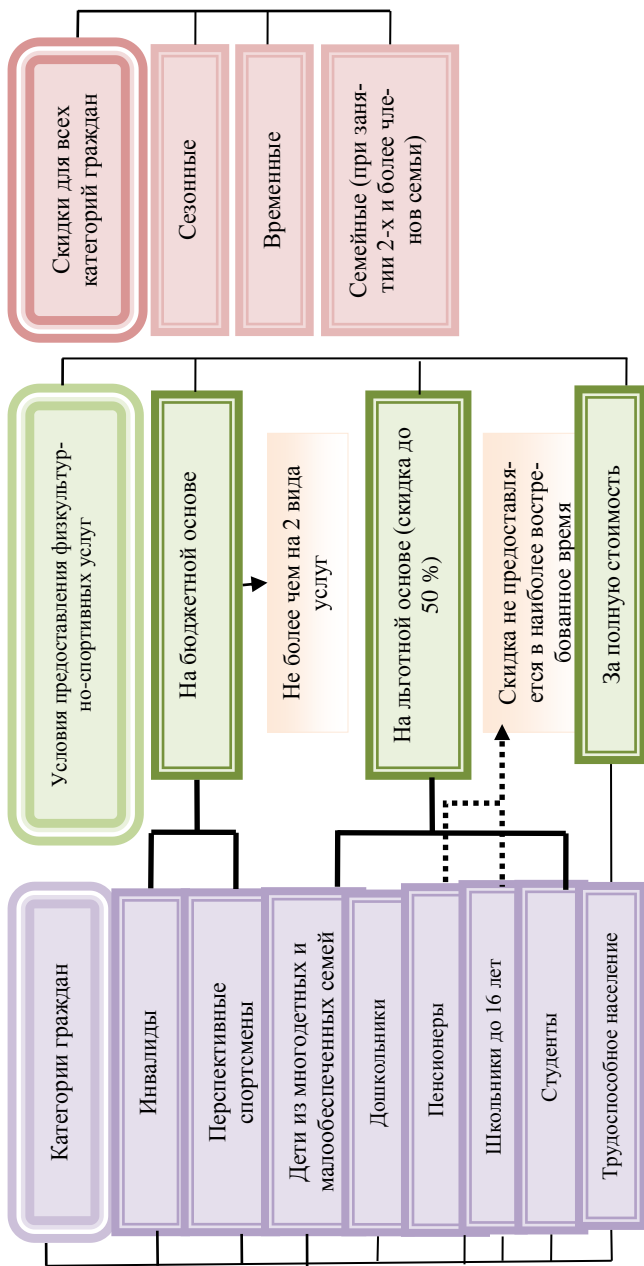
Скидки для всех категорий граждан

Сезонные

Временные

Семейные (при занятии 2-х и более членов семьи)

Условия предоставления физкультурно-спортивных услуг

На бюджетной основе

Не более чем на 2 вида услуг

На льготной основе (скидка до 50 %)

Скидка не предоставляется в наиболее востребованное время

За полную стоимость

Категории граждан

Инвалиды

Перспективные спортсмены

Дети из многодетных и малообеспеченных семей

Дошкольники

Пенсионеры

Школьники до 16 лет

Студенты

Трудоспособное население